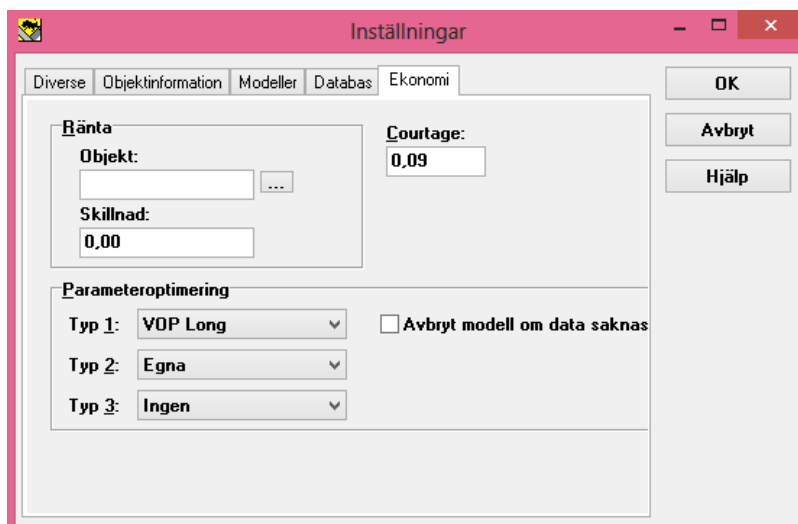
Inställningar

Diverse | Objektinformation | Modeller | Databas | Ekonomi

OK
Avbryt
Hjälp

Ränta
Objekt:
...
Skillnad:
0,00

Courtage:
0,09

Parameteroptimering
Typ 1: VOP Long
Typ 2: Egna
Typ 3: Ingen

Avbryt modell om data saknas